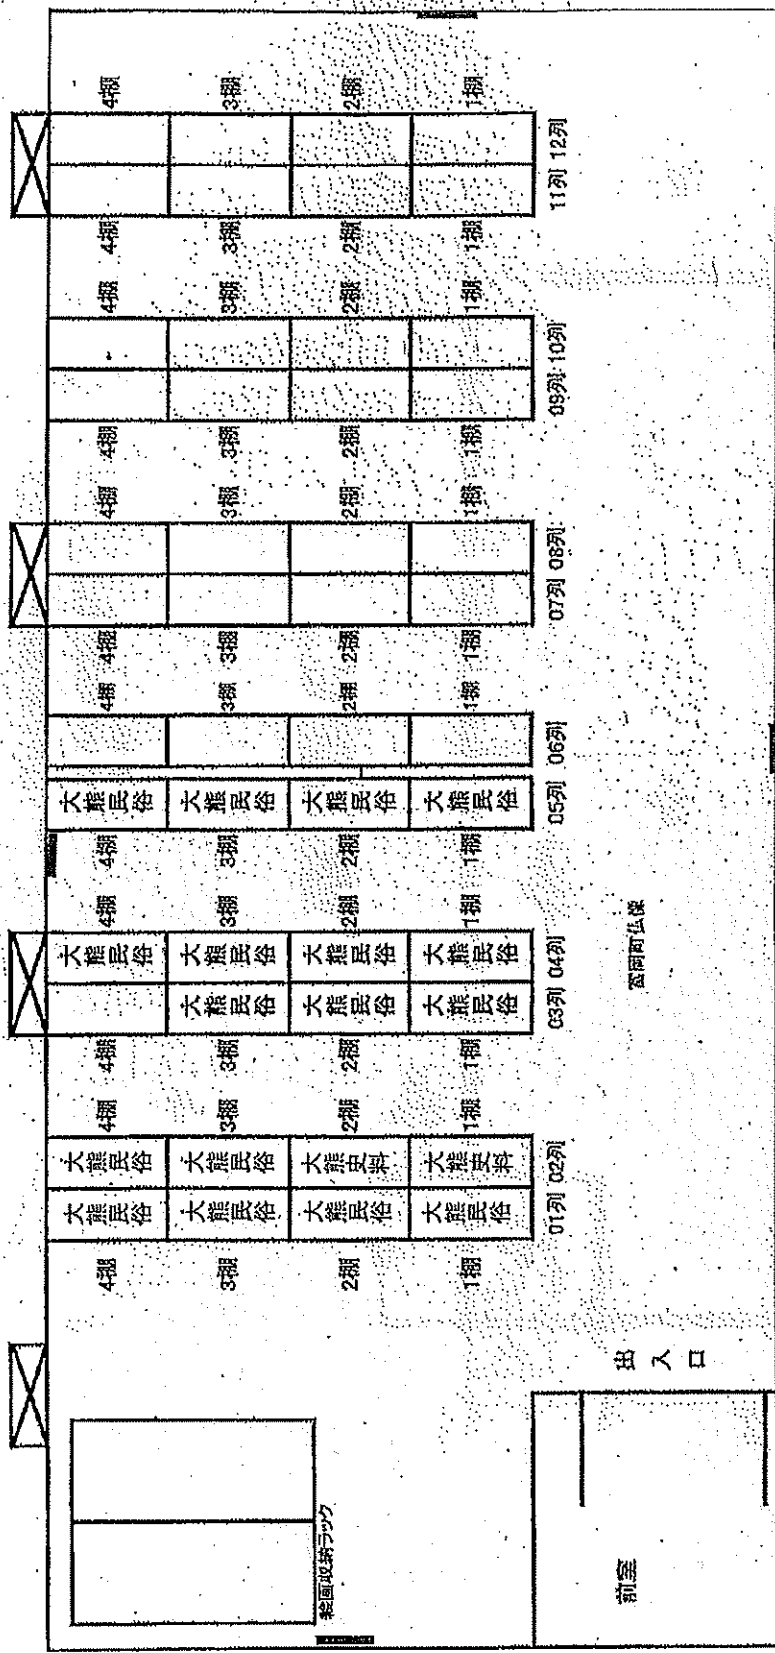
絵画収納ラック

前室

出入口

4棚
3棚
2棚
1棚

| 大熊民俗 | 大熊民俗 |
|---|---|
| 大熊民俗 | 大熊民俗 |
| 大熊民俗 | 大熊史料 |
| 大熊民俗 | 大熊史料 |

01列 02列

4棚 4棚
3棚 3棚
2棚 2棚
1棚 1棚

| | 大熊民俗 |
|---|---|
| 大熊民俗 | 大熊民俗 |
| 大熊民俗 | 大熊民俗 |
| 大熊民俗 | 大熊民俗 |

03列 04列

宮岡町仏像

4棚 4棚
3棚 3棚
2棚 2棚
1棚 1棚

| 大熊民俗 | |
|---|---|
| 大熊民俗 | |
| 大熊民俗 | |
| 大熊民俗 | |

05列 06列

4棚 4棚
3棚 3棚
2棚 2棚
1棚 1棚

07列 08列

4棚 4棚
3棚 3棚
2棚 2棚
1棚 1棚

09列 10列

4棚 4棚
3棚 3棚
2棚 2棚
1棚 1棚

11列 12列

4棚
3棚
2棚
1棚